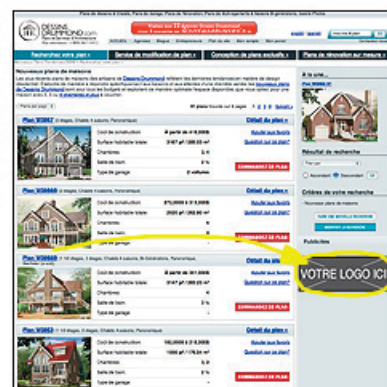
Plans de maisons & Chalets, Plans de garage, Plans de rénovation, Plans de multi-logements & maisons de génération, Autres Photos

DESSINS DRUMMOND.com

Rechercher votre plan
Service de modification de plan
Conception de plans exclusifs
Plans de rénovation sur mesure

Nouveaux plans de maisons

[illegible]

Plan W3867
Détail du plan
Coût de construction
Surface habitable totale
Chambres
Salle de bain
Type de garage
COMMANDEZ CE PLAN

Plan W3868
Détail du plan
Coût de construction
Surface habitable totale
Chambres
Salle de bain
Type de garage
COMMANDEZ CE PLAN

Plan W3869
Détail du plan
Coût de construction
Surface habitable totale
Chambres
Salle de bain
Type de garage
COMMANDEZ CE PLAN

Plan W3863
Détail du plan
Coût de construction
Surface habitable totale

À la une

Résultat de recherche

Critères de votre recherche

Publicités

VOTRE LOGO ICI